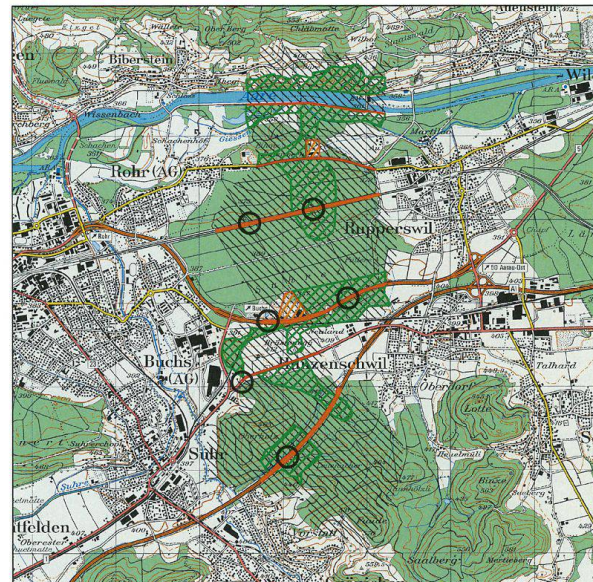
Biberstein
Auenstein
Wil
Rohr (AG)
Rupperswil
Buchs (AG)
Buchs
Suhr
Oberdorf
Lotte
Talhard
59 Aarau-Ost
Saalberg
Oberberg
Chlibmatte
Wissenbach
Schachen
Martihof
Fuchsacker
Oberentfelden
Oberester
Reisemüli
Binzen
Sisiberg
Merzenberg